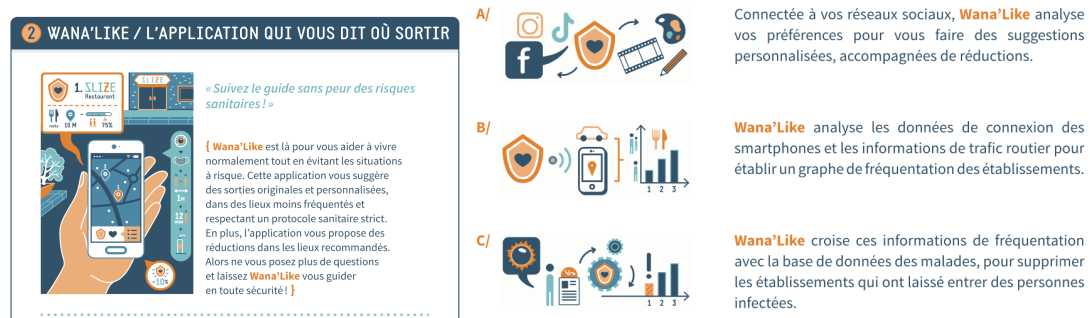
2 WANA'LIKE / L'APPLICATION QUI VOUS DIT OÙ SORTIR

1. SLIZE
Restaurant

SLIZE

10 M

75%

1 KM

12 KM

-10%

« Suivez le guide sans peur des risques sanitaires ! »

{ Wana'Like est là pour vous aider à vivre normalement tout en évitant les situations à risque. Cette application vous suggère des sorties originales et personnalisées, dans des lieux moins fréquentés et respectant un protocole sanitaire strict. En plus, l'application vous propose des réductions dans les lieux recommandés. Alors ne vous posez plus de questions et laissez Wana'Like vous guider en toute sécurité ! }

A/

Connectée à vos réseaux sociaux, Wana'Like analyse vos préférences pour vous faire des suggestions personnalisées, accompagnées de réductions.

B/

1 2 3

Wana'Like analyse les données de connexion des smartphones et les informations de trafic routier pour établir un graphe de fréquentation des établissements.

C/

1 2 3

Wana'Like croise ces informations de fréquentation avec la base de données des malades, pour supprimer les établissements qui ont laissé entrer des personnes infectées.